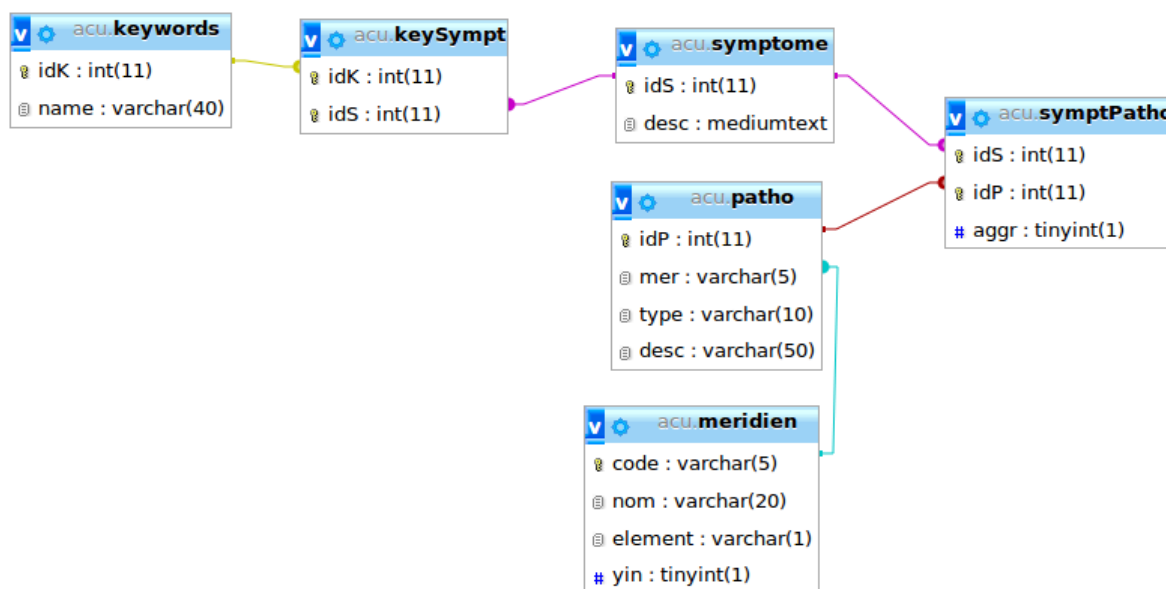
V acu.keywords
idK : int(11)
name : varchar(40)

V acu.keySympt
idK : int(11)
idS : int(11)

V acu.symptome
idS : int(11)
desc : mediumtext

V acu.symptPatho
idS : int(11)
idP : int(11)
# aggr : tinyint(1)

V acu.patho
idP : int(11)
mer : varchar(5)
type : varchar(10)
desc : varchar(50)

V acu.meridien
code : varchar(5)
nom : varchar(20)
element : varchar(1)
# yin : tinyint(1)